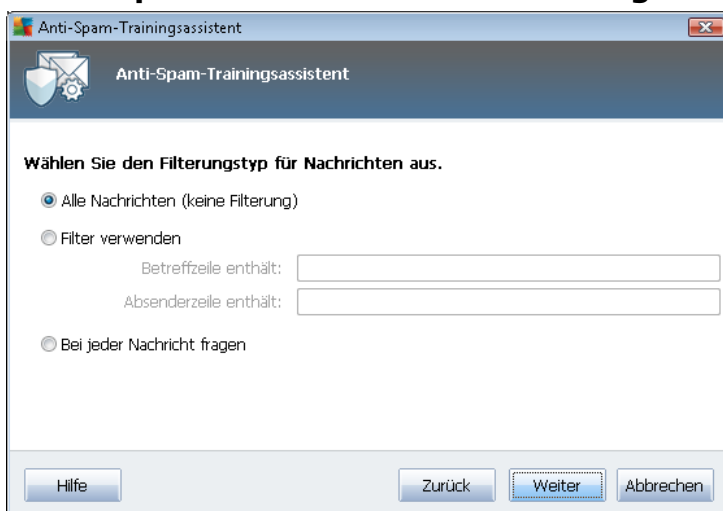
Anti-Spam-Trainingsassistent

Anti-Spam-Trainingsassistent

Wählen Sie den Filterungstyp für Nachrichten aus.

Alle Nachrichten (keine Filterung)

Filter verwenden

Betreffzeile enthält:

Absenderzeile enthält:

Bei jeder Nachricht fragen

Hilfe

Zurück

Weiter

Abbrechen